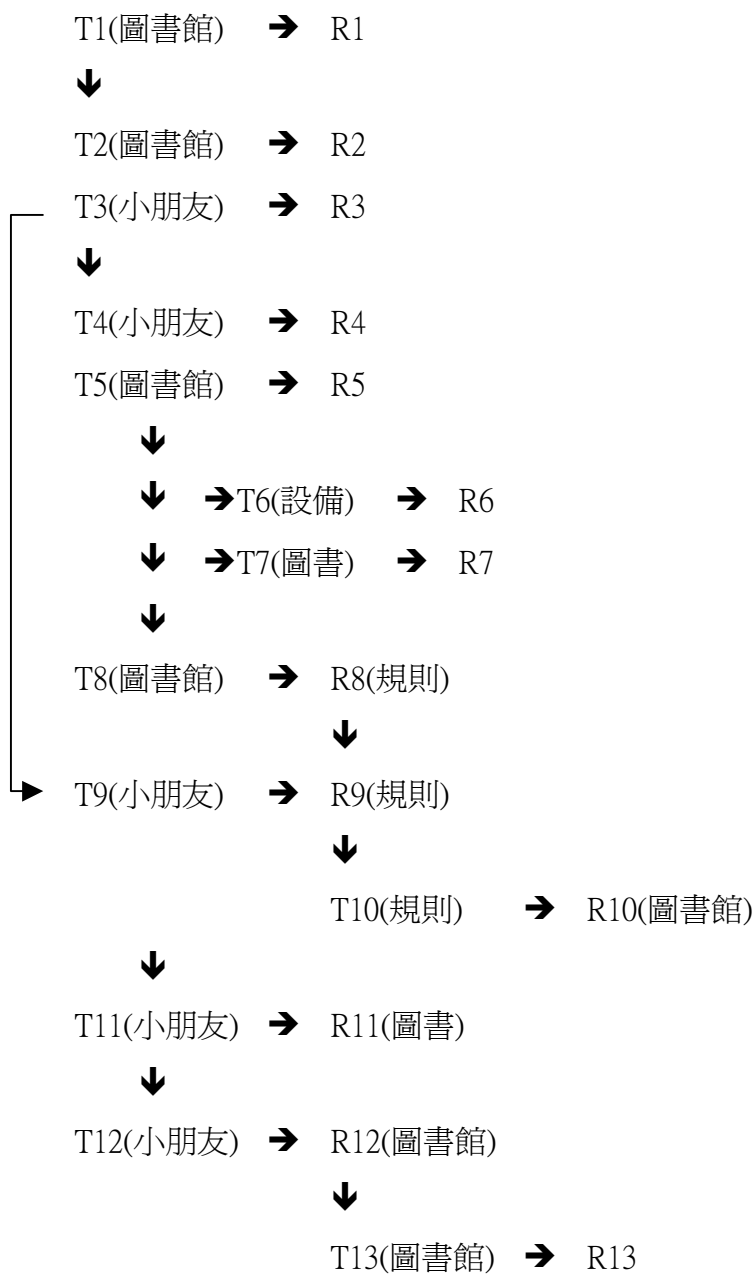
T1(圖書館) ➔ R1
↓
T2(圖書館) ➔ R2
T3(小朋友) ➔ R3
↓
T4(小朋友) ➔ R4
T5(圖書館) ➔ R5
↓
↓ ➔T6(設備) ➔ R6
↓ ➔T7(圖書) ➔ R7
↓
T8(圖書館) ➔ R8(規則)
↓
T9(小朋友) ➔ R9(規則)
↓
T10(規則) ➔ R10(圖書館)
↓
T11(小朋友) ➔ R11(圖書)
↓
T12(小朋友) ➔ R12(圖書館)
↓
T13(圖書館) ➔ R13